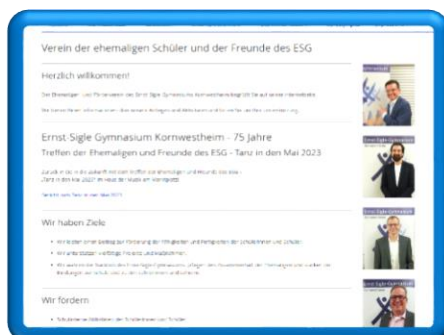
Verein der ehemaligen Schüler und der Freunde des ESG

Herzlich willkommen!

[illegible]

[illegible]

Ernst-Sigle Gymnasium Kornwestheim - 75 Jahre

Treffen der Ehemaligen und Freunde des ESG - Tanz in den Mai 2023

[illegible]

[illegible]

Wir haben Ziele

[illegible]

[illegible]

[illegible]

Wir fördern

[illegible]